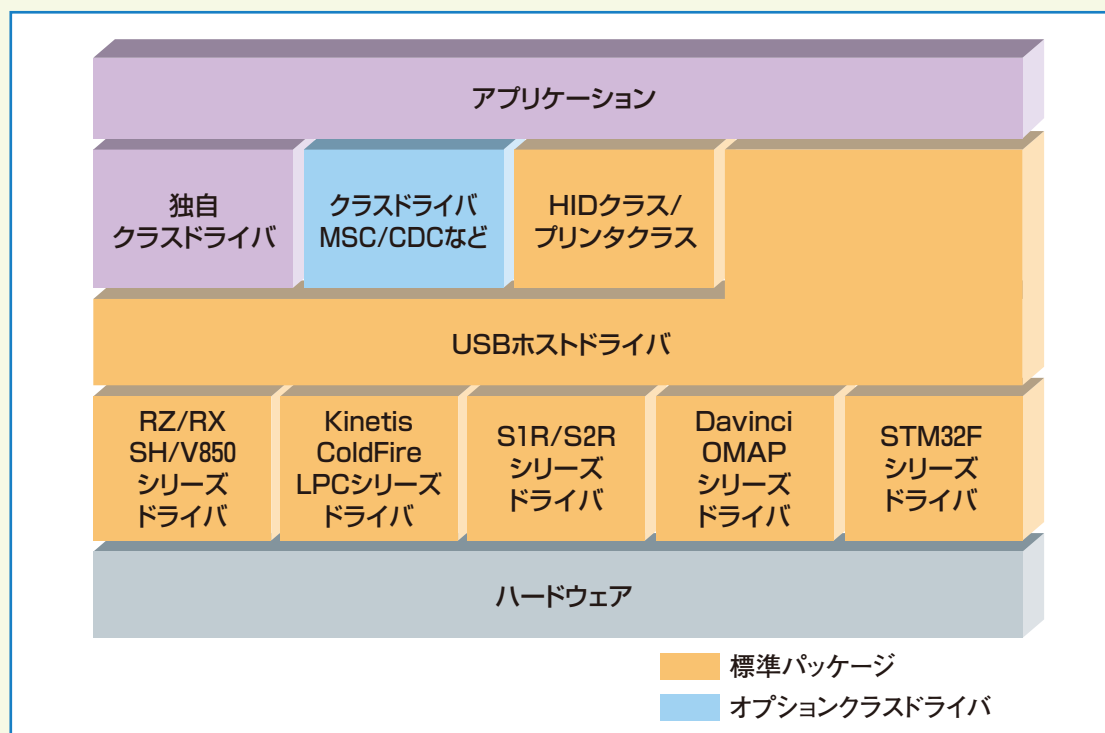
アプリケーション

独自
クラスドライバ

クラスドライバ
MSC/CDCなど

HIDクラス/
プリンタクラス

USBホストドライバ

RZ/RX
SH/V850
シリーズ
ドライバ

Kinetis
ColdFire
LPCシリーズ
ドライバ

S1R/S2R
シリーズ
ドライバ

Davinci
OMAP
シリーズ
ドライバ

STM32F
シリーズ
ドライバ

ハードウェア

標準パッケージ

オプションクラスドライバ